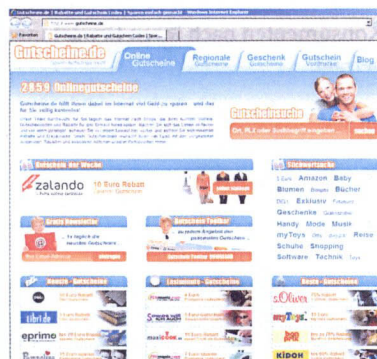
Gutscheine.de | Rabatte und Gutschein Codes | Sparen einfach gemacht - Windows Internet Explorer

http://www.gutscheine.de

Favoriten

Gutscheine.de | Rabatte und Gutschein Codes | Spar...

Gutscheine.de

Online Gutscheine

Regionale Gutscheine

Geschenk Gutscheine

Gutschein Vorschläge

Blog

2.8.5.9 Onlinegutscheine

Gutscheine.de hilft Ihnen dabei im Internet viel Geld zu sparen - und das für Sie völlig kostenlos!

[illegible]

Gutscheinsuche

Ort, PLZ oder Suchbegriff eingeben

Gutschein der Woche

zalando

10 Euro Rabatt

Stichwortsuche

1 Euro Amazon Baby Blumen Bücher DSL Exklusiv Fashion Geschenke Handy Mode Musik myToys Otto Reise Schuhe Shopping Software Technik Toys

Gratis Newsletter

Gutschein Toolbar

Neueste Gutscheine

Exklusive Gutscheine

Beste Gutscheine

tibi.de

eprimo

s.Oliver

KIDOH